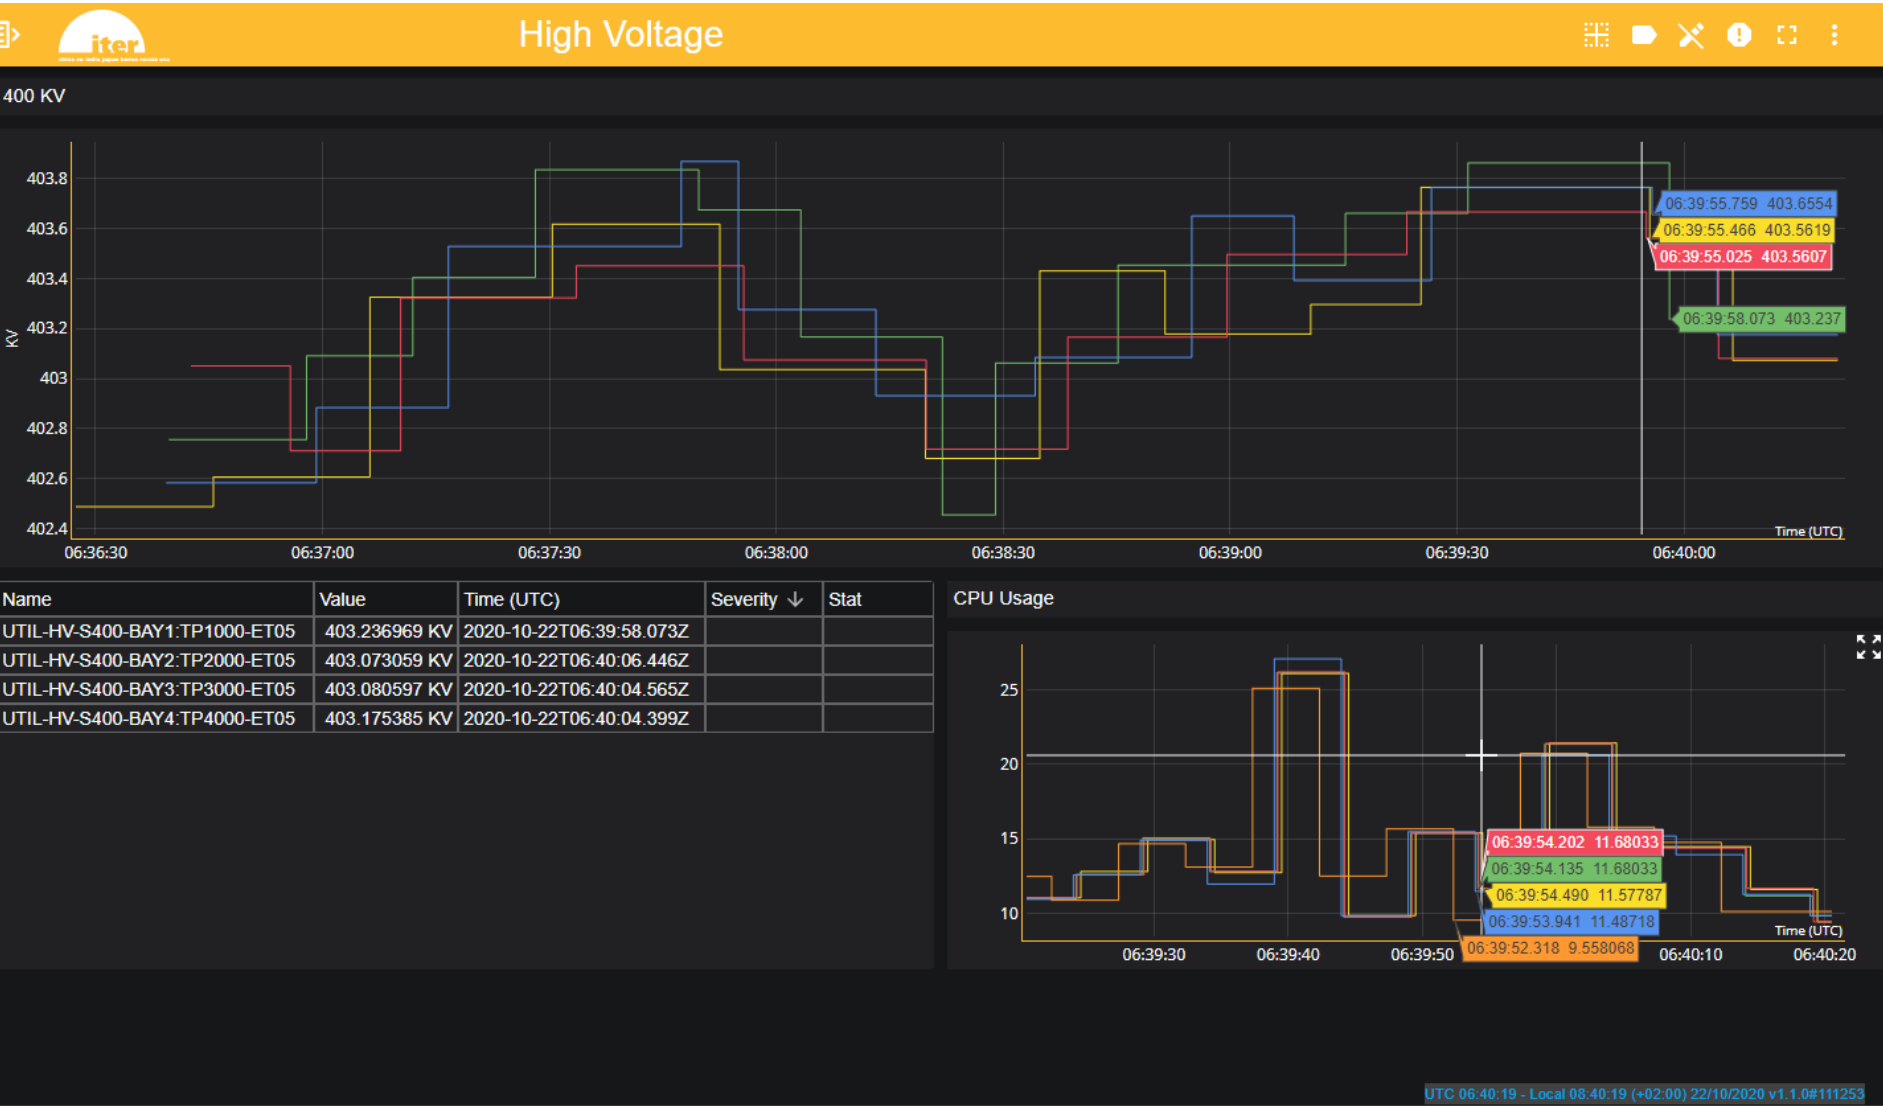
iter

china eu india japan korea russia usa

High Voltage

400 KV

KV

403.8
403.6
403.4
403.2
403
402.8
402.6
402.4

06:36:30 06:37:00 06:37:30 06:38:00 06:38:30 06:39:00 06:39:30 06:40:00

Time (UTC)

06:39:55.759 403.6554
06:39:55.466 403.5619
06:39:55.025 403.5607
06:39:58.073 403.237

| Name | Value | Time (UTC) | Severity ↓ | Stat |
|---|---|---|---|---|
| UTIL-HV-S400-BAY1:TP1000-ET05 | 403.236969 KV | 2020-10-22T06:39:58.073Z | | |
| UTIL-HV-S400-BAY2:TP2000-ET05 | 403.073059 KV | 2020-10-22T06:40:06.446Z | | |
| UTIL-HV-S400-BAY3:TP3000-ET05 | 403.080597 KV | 2020-10-22T06:40:04.565Z | | |
| UTIL-HV-S400-BAY4:TP4000-ET05 | 403.175385 KV | 2020-10-22T06:40:04.399Z | | |

CPU Usage

25
20
15
10

06:39:30 06:39:40 06:39:50 06:40:10 06:40:20

Time (UTC)

06:39:54.202 11.68033
06:39:54.135 11.68033
06:39:54.490 11.57787
06:39:53.941 11.48718
06:39:52.318 9.558068

UTC 06:40:19 - Local 08:40:19 (+02:00) 22/10/2020 v1.1.0#111253